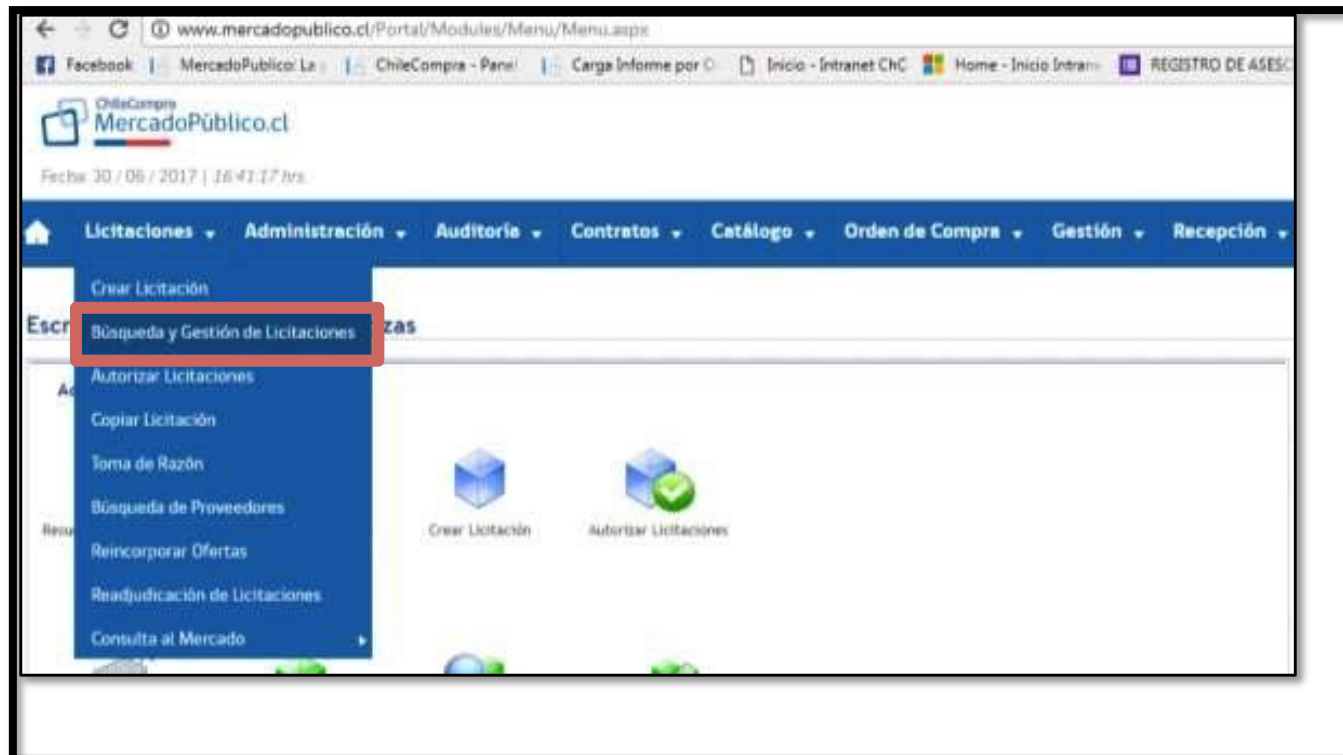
www.mercadopublico.cl/Portal/Modules/Menu/Menu.aspx

Facebook | MercadoPublico: La | ChileCompra - Panel | Carga Informe por | Inicio - Intranet ChC | Home - Inicio Intran | REGISTRO DE ASESO

ChileCompra
MercadoPúblico.cl

Fecha 30 / 06 / 2017 | 16:41:17 hrs.

Licitaciones Administración Auditoría Contratos Catálogo Orden de Compra Gestión Recepción

Crear Licitación
Búsqueda y Gestión de Licitaciones
Autorizar Licitaciones
Copiar Licitación
Toma de Razón
Búsqueda de Proveedores
Reincorporar Ofertas
Readjudicación de Licitaciones
Consulta al Mercado

Escr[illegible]zas

Ac

Resu

Crear Licitación

Autorizar Licitaciones